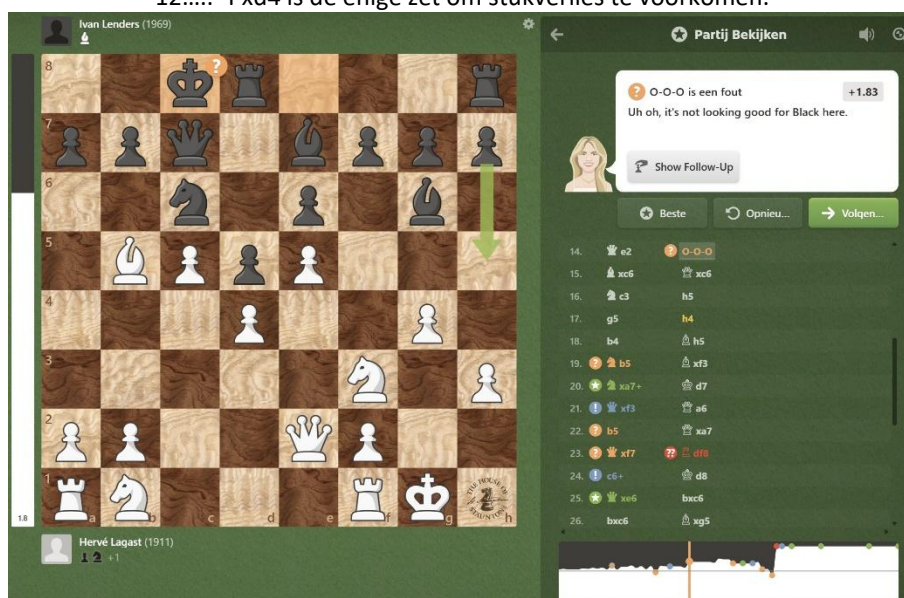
12….. Txd4 is de enige zet om stukverlies te voorkomen.

Ivan Lenders (1969)

8
7
6
5
4
3
2
1
a b c d e f g h

1.8

Hervé Lagast (1911)
+1

Partij Bekijken

O-O-O is een fout +1.83
Uh oh, it's not looking good for Black here.

Show Follow-Up

Beste
Opnieu...
Volgen...

| | | |
|---|---|---|
| 14. | ♕e2 | O-O-O |
| 15. | ♗xc6 | ♕xc6 |
| 16. | ♘c3 | h5 |
| 17. | g5 | h4 |
| 18. | b4 | ♗h5 |
| 19. | ♘b5 | ♗xf3 |
| 20. | ♘xa7+ | ♔d7 |
| 21. | ♕xf3 | ♕a6 |
| 22. | b5 | ♕xa7 |
| 23. | ♕xf7 | ♖df8 |
| 24. | c6+ | ♔d8 |
| 25. | ♕xe6 | bxc6 |
| 26. | bxc6 | ♗xg5 |